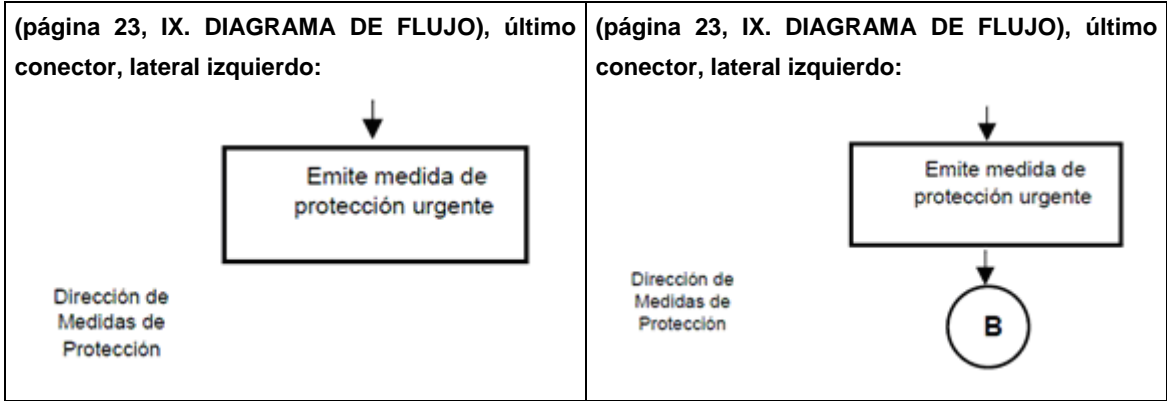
| (página 23, IX. DIAGRAMA DE FLUJO), último conector, lateral izquierdo: | (página 23, IX. DIAGRAMA DE FLUJO), último conector, lateral izquierdo: |
|---|---|
| Emite medida de protección urgente<br><br>Dirección de Medidas de Protección | Emite medida de protección urgente<br><br>Dirección de Medidas de Protección<br><br>B |